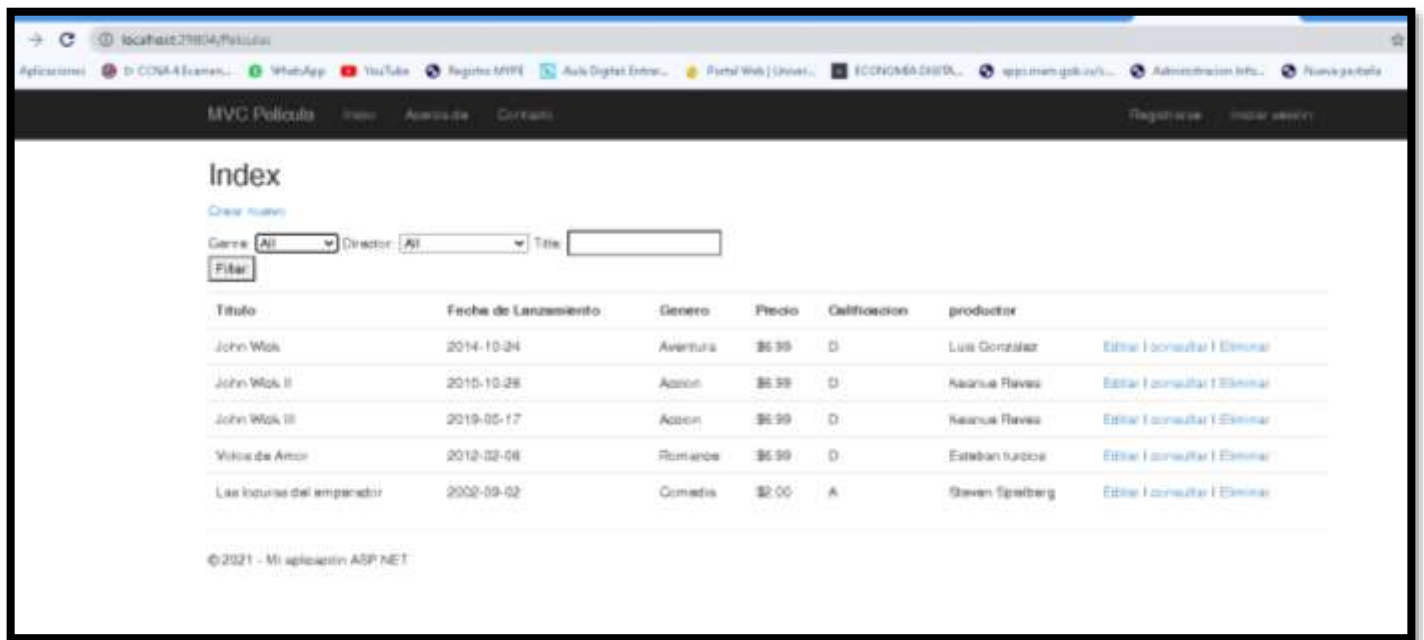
localhost:29804/Peliculas

Aplicaciones | D CCNA 4 Examen... | WhatsApp | YouTube | Registro MYPE | Aula Digital Entre... | Portal Web | Univer... | ECONOMIA DIGITA... | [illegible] | Administracion Info... | Nueva pestaña

MVC Pelicula | Inicio | Acerca de | Contacto | Registrarse | Iniciar sesión

Index

Crear nuevo

Genre: All | Director: All | Title:

Filter

| Titulo | Fecha de Lanzamiento | Genero | Precio | Calificacion | productor | |
|---|---|---|---|---|---|---|
| John Wick | 2014-10-24 | Aventura | $6.99 | D | Luis Gonzalez | Editar \| consultar \| Eliminar |
| John Wick II | 2015-10-26 | Accion | $6.99 | D | Keanue Reves | Editar \| consultar \| Eliminar |
| John Wick III | 2019-05-17 | Accion | $6.99 | D | Keanue Reves | Editar \| consultar \| Eliminar |
| Voice de Amor | 2012-02-06 | Romance | $6.99 | D | Esteban turcios | Editar \| consultar \| Eliminar |
| Las locuras del emperador | 2002-09-02 | Comedia | $2.00 | A | Steven Spielberg | Editar \| consultar \| Eliminar |

© 2021 - Mi aplicación ASP.NET